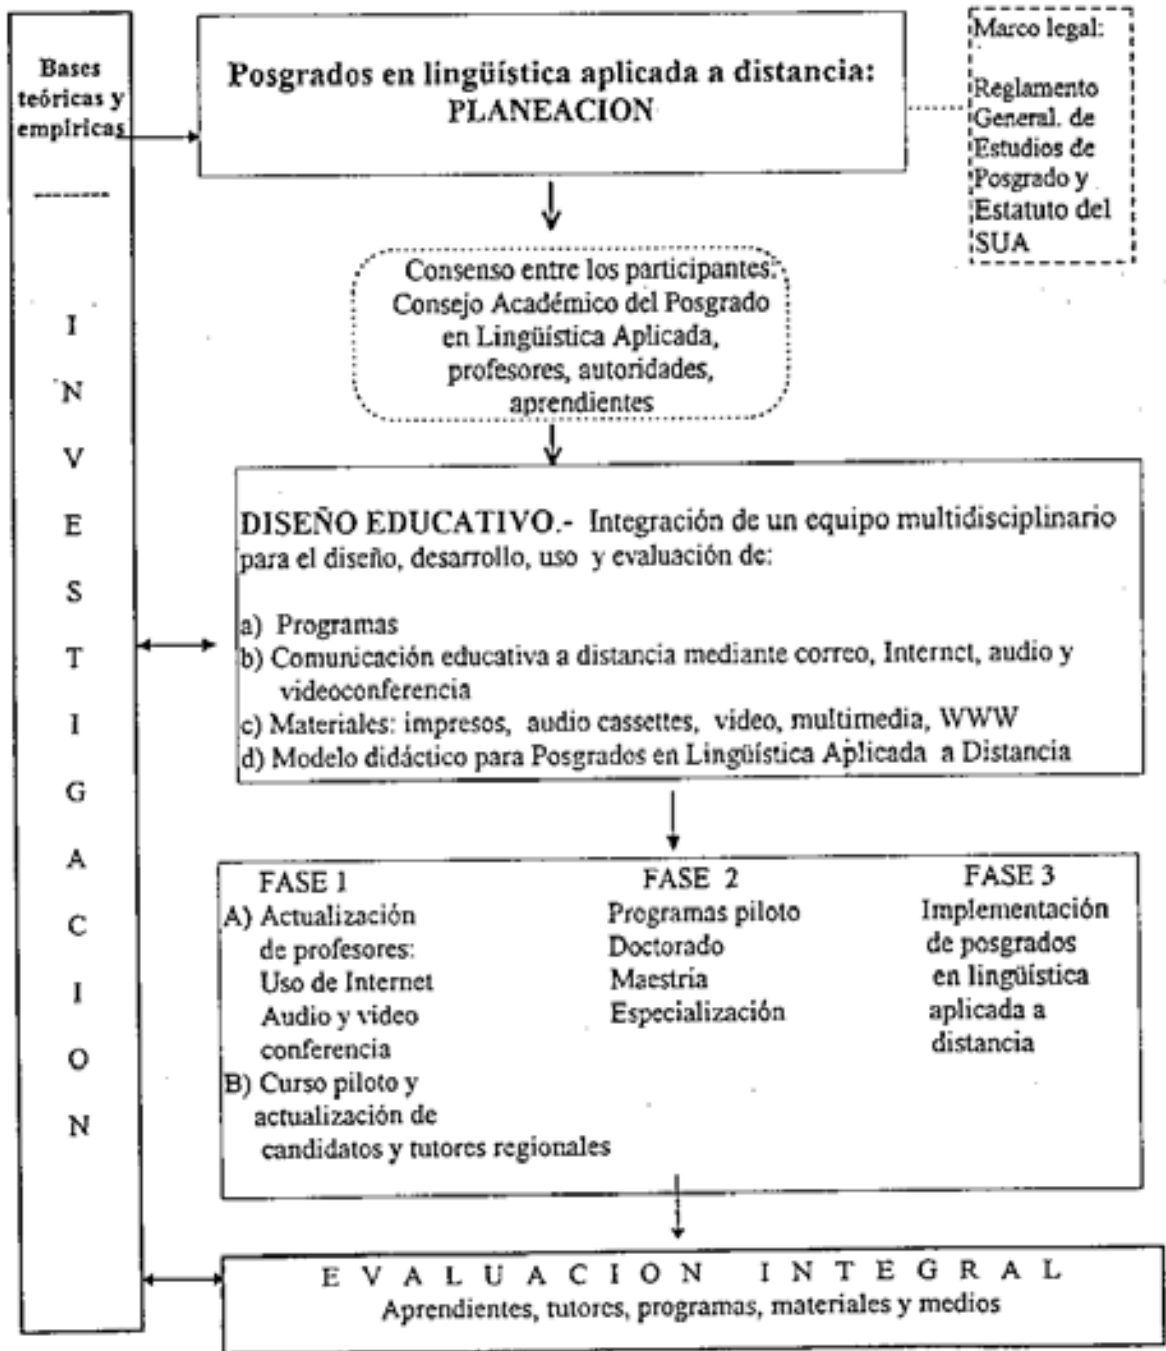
Bases teóricas y empíricas

--------

I
N
V
E
S
T
I
G
A
C
I
O
N

Posgrados en lingüística aplicada a distancia: PLANEACION

Marco legal:

Reglamento General. de Estudios de Posgrado y Estatuto del SUA

Consenso entre los participantes: Consejo Académico del Posgrado en Lingüística Aplicada, profesores, autoridades, aprendientes

DISEÑO EDUCATIVO.- Integración de un equipo multidisciplinario para el diseño, desarrollo, uso y evaluación de:

a) Programas
b) Comunicación educativa a distancia mediante correo, Internet, audio y videoconferencia
c) Materiales: impresos, audio cassettes, video, multimedia, WWW
d) Modelo didáctico para Posgrados en Lingüística Aplicada a Distancia

FASE 1
A) Actualización de profesores: Uso de Internet Audio y video conferencia
B) Curso piloto y actualización de candidatos y tutores regionales

FASE 2
Programas piloto
Doctorado
Maestria
Especialización

FASE 3
Implementación de posgrados en lingüística aplicada a distancia

E V A L U A C I O N I N T E G R A L
Aprendientes, tutores, programas, materiales y medios